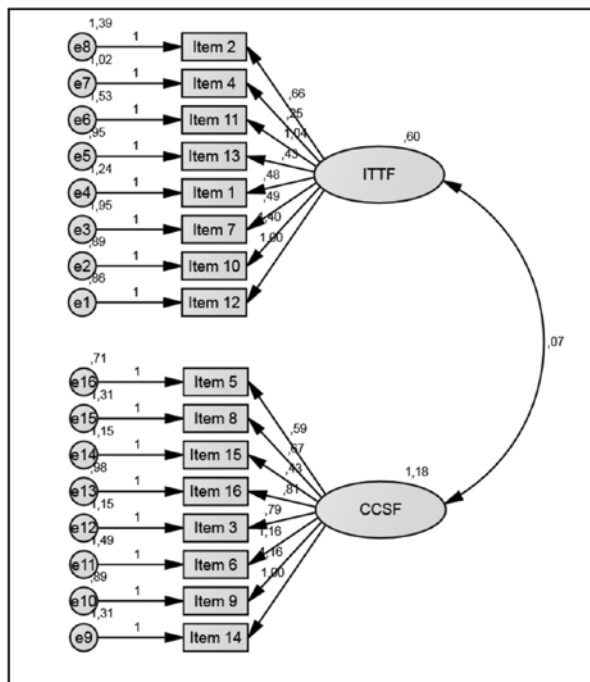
1,39
e8
1
Item 2
1,02
e7
1
Item 4
,53
e6
1
Item 11
,95
e5
1
Item 13
1,24
e4
1
Item 1
1,95
e3
1
Item 7
,89
e2
1
Item 10
,86
e1
1
Item 12

,66
,25
1,04
,43
,48
,49
,40
1,00

,60
ITTF

,07

,71
e16
1
Item 5
1,31
e15
1
Item 8
1,15
e14
1
Item 15
,98
e13
1
Item 16
1,15
e12
1
Item 3
1,49
e11
1
Item 6
,89
e10
1
Item 9
1,31
e9
1
Item 14

,59
,57
,43
,81
,79
1,16
1,16
1,00

1,18
CCSF